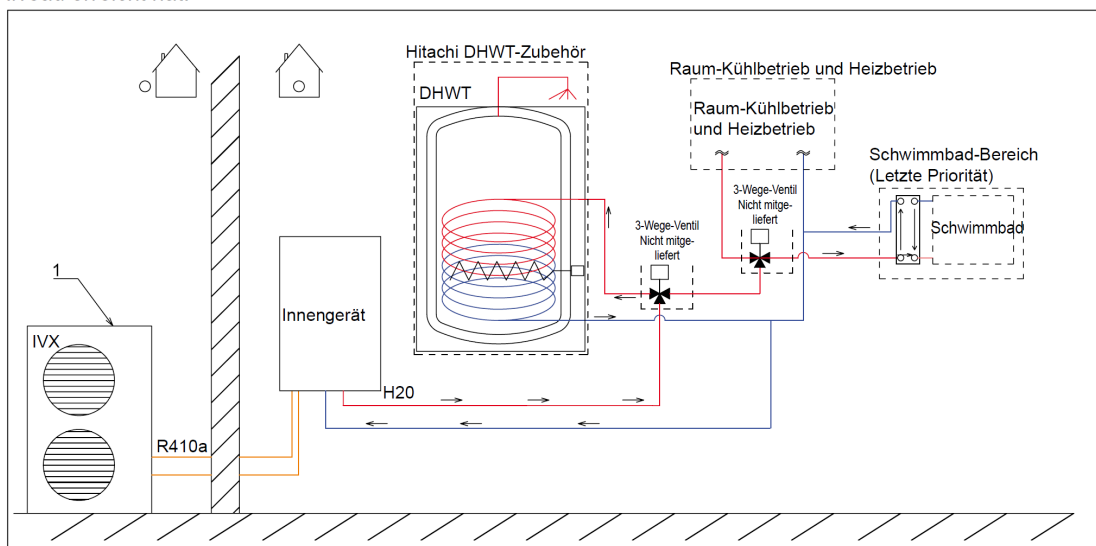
Hitachi DHWT-Zubehör

DHWT

Raum-Kühlbetrieb und Heizbetrieb

Raum-Kühlbetrieb und Heizbetrieb

Schwimmbad-Bereich (Letzte Priorität)

3-Wege-Ventil Nicht mitgeliefert

3-Wege-Ventil Nicht mitgeliefert

Schwimmbad

1

IVX

Innengerät

H20

R410a